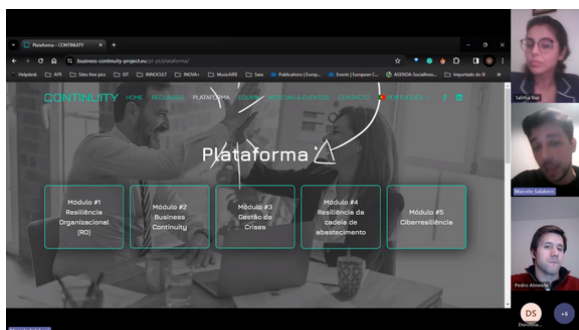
Plataforma – CONTINUITY

business-continuity-project.eu/pt-pt/plataforma/

Helpdesk | ATR | Sites fixes pics | ISIT | INNOCULT | INOVA+ | MuseARE | Sara | Publications | Europ... | Events | European C... | AGENDA-Socialinno... | Importado do IE

CONTINUITY HOME RECURSOS PLATAFORMA EQUIPA NOTÍCIAS & EVENTOS CONTACTO PORTUGUÊS

Plataforma

Módulo #1 Resiliência Organizacional (RO)

Módulo #2 Business Continuity

Módulo #3 Gestão de Crises

Módulo #4 Resiliência da cadeia de abastecimento

Módulo #5 Ciberresiliência

Talita Vaz

Marcelo Saraiva

Pedro Almeida

DS

Domitila...

+6